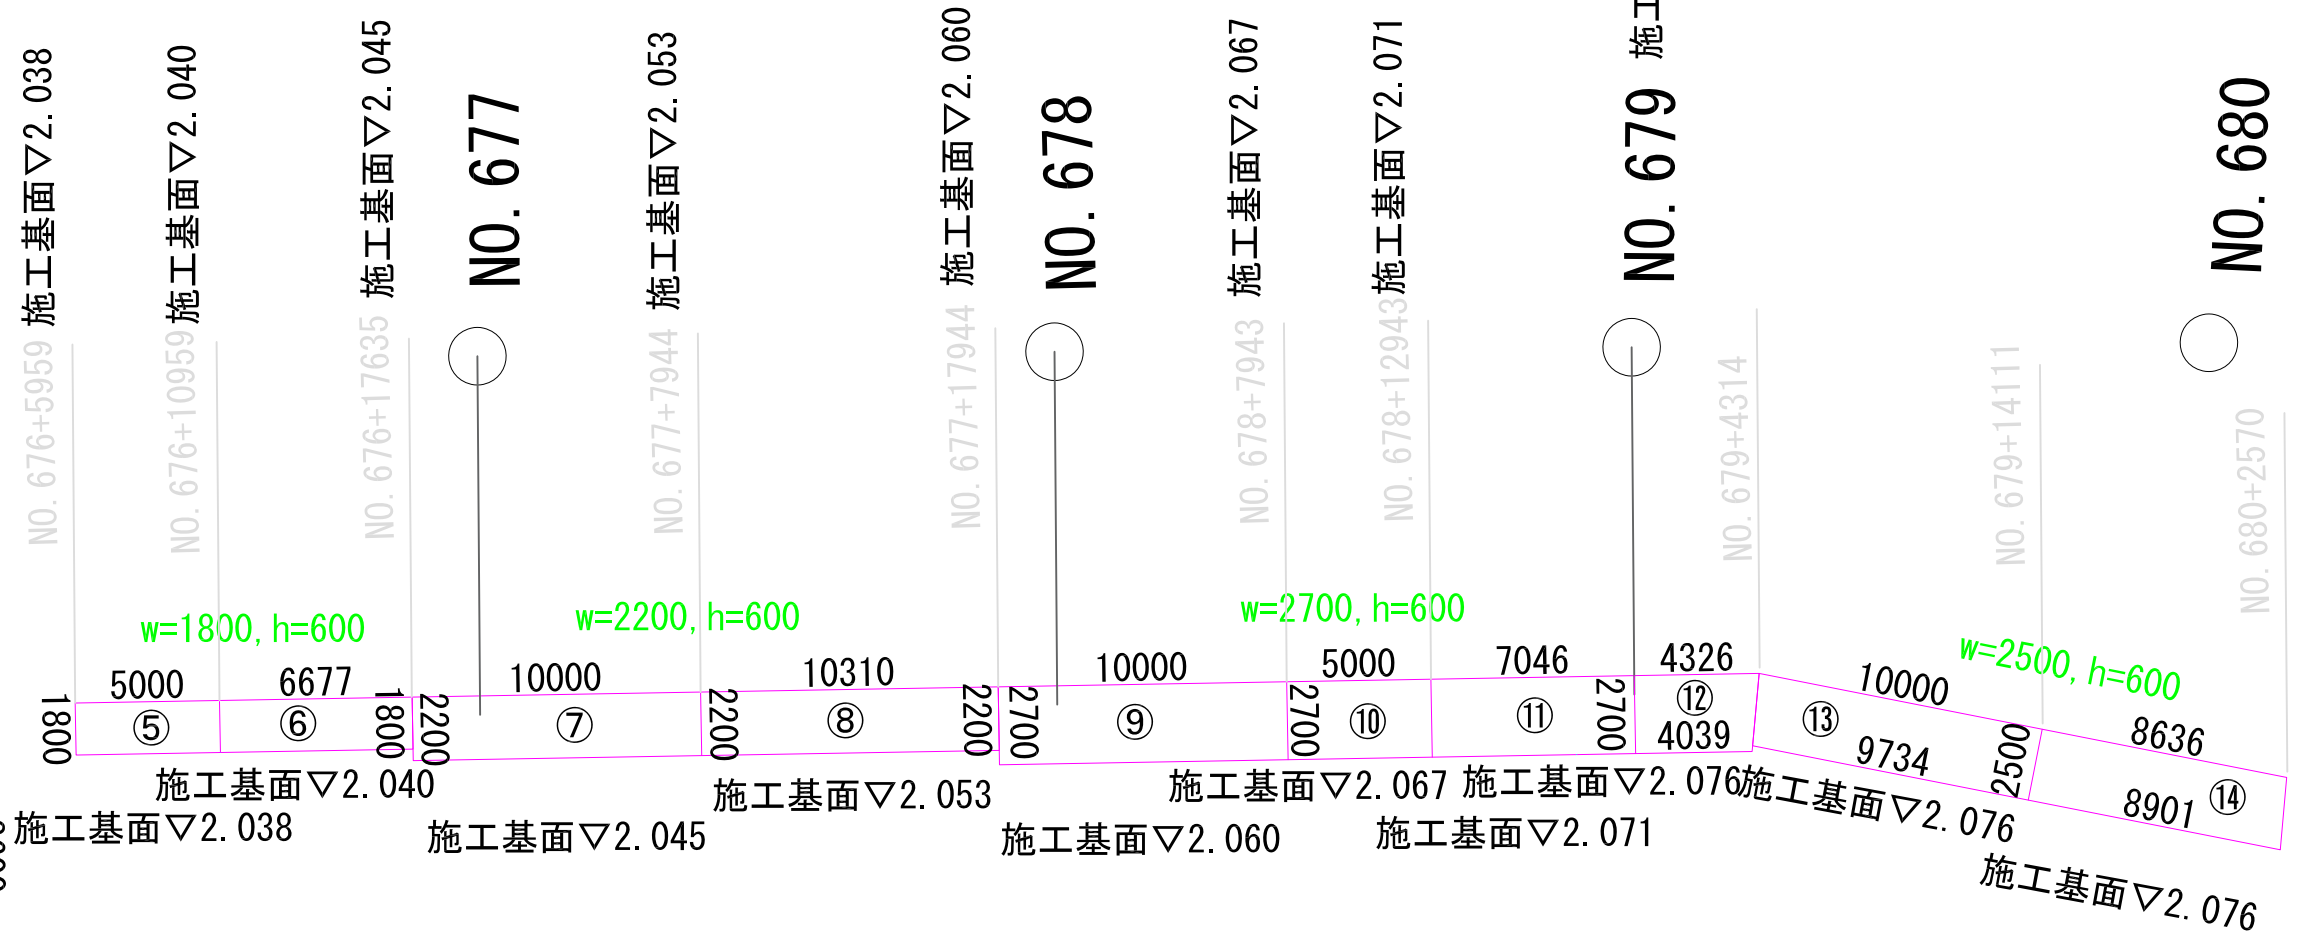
施工基面▽2.038
施工基面▽2.040
施工基面▽2.045
NO.677
施工基面▽2.053
施工基面▽2.060
NO.678
施工基面▽2.067
施工基面▽2.071
NO.679
施工
NO.680

NO.676+5959
NO.676+10959
NO.676+17635
NO.677+7944
NO.677+17944
NO.678+7943
NO.678+12943
NO.679+4314
NO.679+14111
NO.680+2570

w=1800, h=600
w=2200, h=600
w=2700, h=600
w=2500, h=600

1800
5000
6677
1800
2200
10000
2200
10310
2200
2700
10000
5000
2700
7046
2700
4326
4039
10000
9734
2500
8636
8901

⑤ ⑥ ⑦ ⑧ ⑨ ⑩ ⑪ ⑫ ⑬ ⑭

施工基面▽2.040
施工基面▽2.038
施工基面▽2.045
施工基面▽2.053
施工基面▽2.060
施工基面▽2.067
施工基面▽2.076
施工基面▽2.071
施工基面▽2.076
施工基面▽2.076